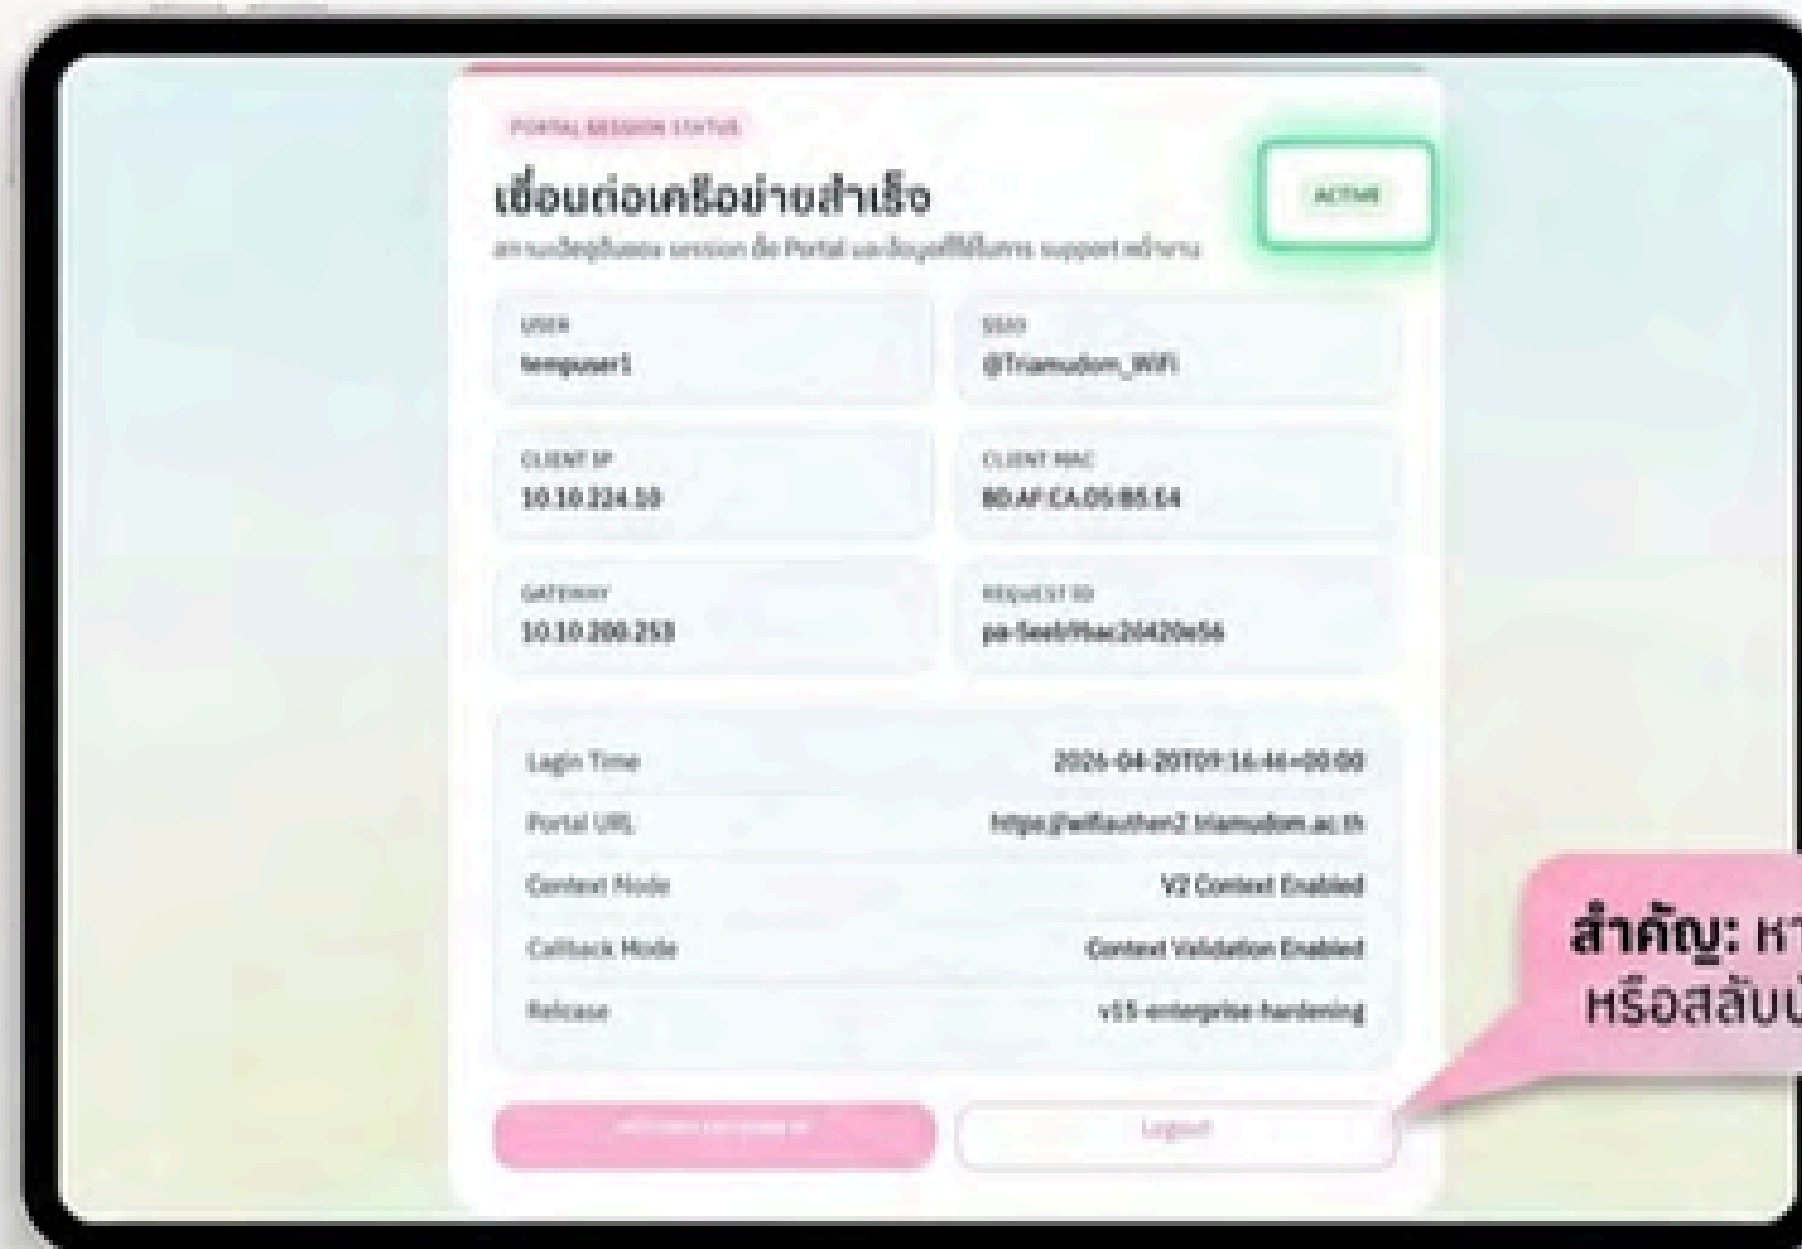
PORTAL SESSION STATUS

เชื่อมต่อเครือข่ายสำเร็จ

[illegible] session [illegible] Portal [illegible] support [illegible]

ACTIVE

USER
tempuser1

SSID
@Triamudom_WiFi

CLIENT IP
10.10.224.10

CLIENT MAC
80:AF:CA:05:85:E4

GATEWAY
10.10.200.253

REQUEST ID
pa-5eeb9fac2d420e56

| | |
|---|---|
| Login Time | 2026-04-20T09:16:46+00:00 |
| Portal URL | https://wifiauthen2.triamudom.ac.th |
| Context Mode | V2 Context Enabled |
| Callback Mode | Context Validation Enabled |
| Release | v15-enterprise-hardening |

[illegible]

Logout

สำคัญ: ห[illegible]
หรือสลับ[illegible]